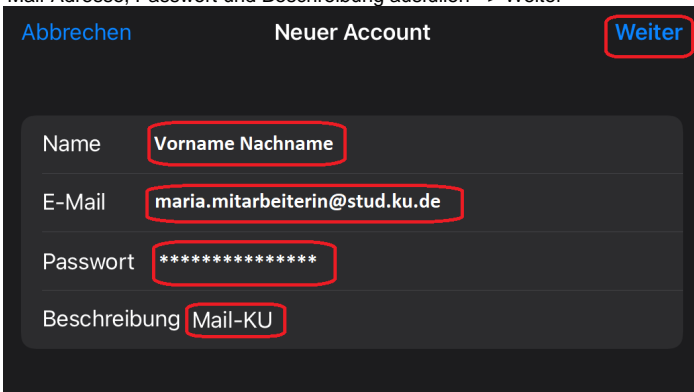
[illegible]Mail-Adresse, Passwort und Beschreibung ausfüllen → Weiter

Abbrechen Neuer Account Weiter

Name Vorname Nachname

E-Mail maria.mitarbeiterin@stud.ku.de

Passwort ***************

Beschreibung Mail-KU